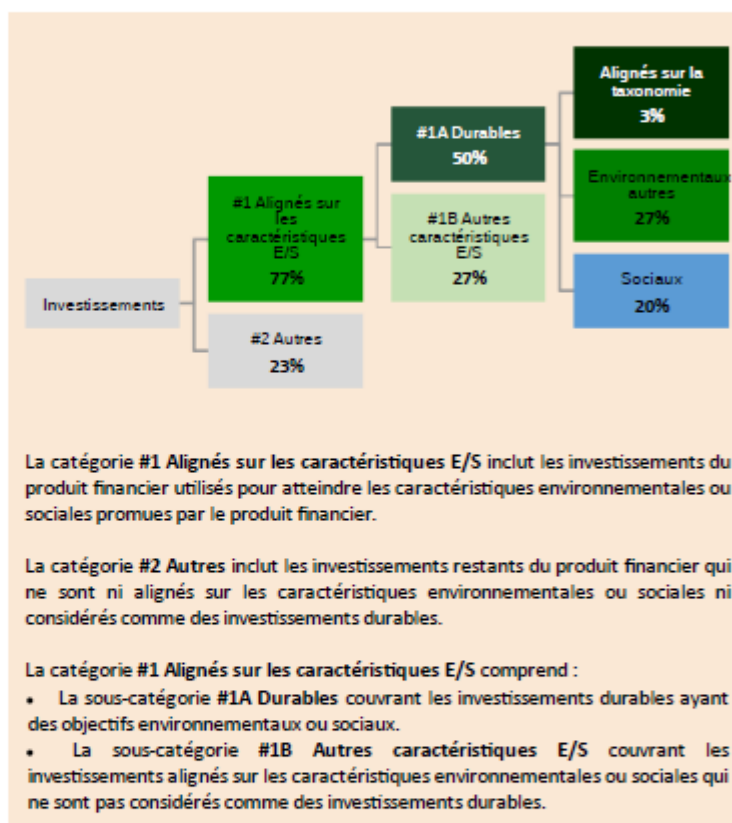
Alignés sur la taxonomie
3%

#1A Durables
50%

Environnementaux autres
27%

#1 Alignés sur les caractéristiques E/S
77%

#1B Autres caractéristiques E/S
27%

Investissements

Sociaux
20%

#2 Autres
23%

La catégorie **#1 Alignés sur les caractéristiques E/S** inclut les investissements du produit financier utilisés pour atteindre les caractéristiques environnementales ou sociales promues par le produit financier.

La catégorie **#2 Autres** inclut les investissements restants du produit financier qui ne sont ni alignés sur les caractéristiques environnementales ou sociales ni considérés comme des investissements durables.

La catégorie **#1 Alignés sur les caractéristiques E/S** comprend :
• La sous-catégorie **#1A Durables** couvrant les investissements durables ayant des objectifs environnementaux ou sociaux.
• La sous-catégorie **#1B Autres caractéristiques E/S** couvrant les investissements alignés sur les caractéristiques environnementales ou sociales qui ne sont pas considérés comme des investissements durables.